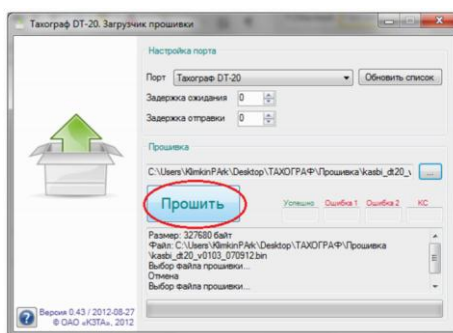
Тахограф DT-20. Загрузчик прошивки

Настройка порта

Порт Тахограф DT-20

Обновить список

Задержка ожидания 0

Задержка отправки 0

Прошивка

C:\Users\KlimkinPArk\Desktop\ТАХОГРАФ\Прошивка\kasbi_dt20_\

...

Прошить

Успешно

Ошибка 1

Ошибка 2

КС

Размер: 327680 байт
Файл: C:\Users\KlimkinPArk\Desktop\ТАХОГРАФ\Прошивка\kasbi_dt20_v0103_070912.bin
Выбор файла прошивки...
Отмена
Выбор файла прошивки...

Версия 0.43 / 2012-08-27
© ОАО «КЗТА», 2012